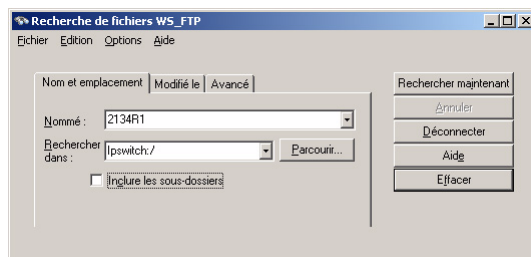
Recherche de fichiers WS_FTP

Fichier Edition Options Aide

Nom et emplacement | Modifié le | Avancé

Nommé : 2134R1

Rechercher dans : Ipswitch:/

Parcourir...

Inclure les sous-dossiers

Rechercher maintenant

Annuler

Déconnecter

Aide

Effacer